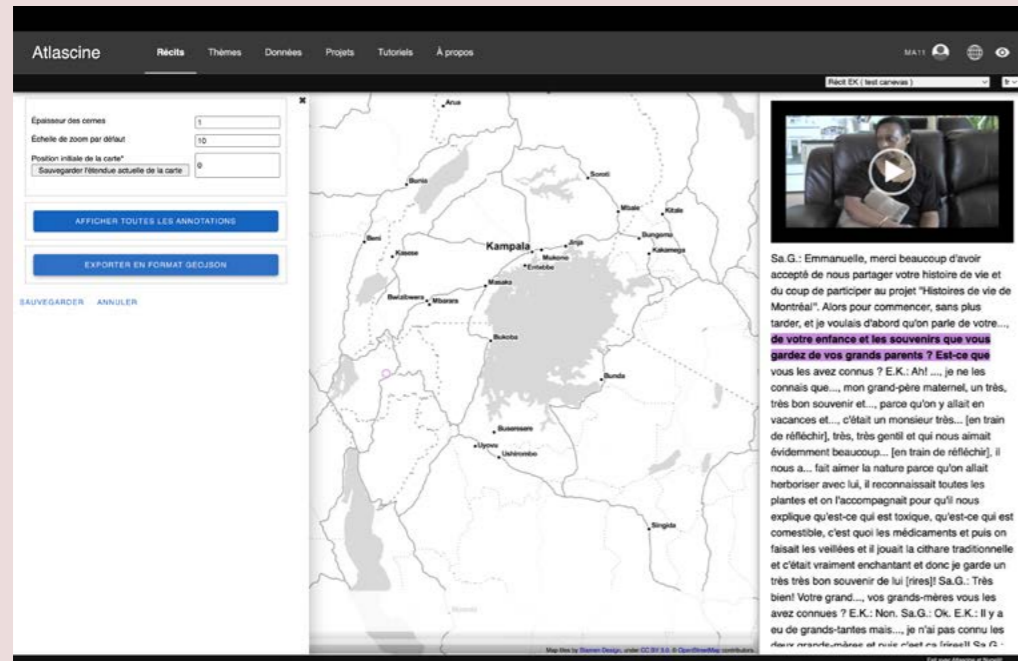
Atlascine Récits Thèmes Données Projets Tutoriels À propos

MA11

Récit EK ( test canevas ) fr

Épaisseur des cernes 1

Échelle de zoom par défaut 10

Position initiale de la carte* 0

Sauvegarder l'étendue actuelle de la carte

AFFICHER TOUTES LES ANNOTATIONS

EXPORTER EN FORMAT GEOJSON

SAUVEGARDER ANNULER

Arua

Bunia

Soroti

Mbale

Kitale

Beni

Kasese

Kampala

Jinja

Mukono

Entebbe

Bungoma

Kakamega

Bwizibwera

Mbarara

Masaka

Bukoba

Bunda

Busenaere

Uyovu

Ushirombo

Singida

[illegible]

Map tiles by Stamen Design, under CC BY 3.0. © OpenStreetMap contributors.

Sa.G.: Emmanuelle, merci beaucoup d'avoir accepté de nous partager votre histoire de vie et du coup de participer au projet "Histoires de vie de Montréal". Alors pour commencer, sans plus tarder, et je voulais d'abord qu'on parle de votre..., de votre enfance et les souvenirs que vous gardez de vos grands parents ? Est-ce que vous les avez connus ? E.K.: Ah! ..., je ne les connais que..., mon grand-père maternel, un très, très bon souvenir et..., parce qu'on y allait en vacances et..., c'était un monsieur très... [en train de réfléchir], très, très gentil et qui nous aimait évidemment beaucoup... [en train de réfléchir], il nous a... fait aimer la nature parce qu'on allait herboriser avec lui, il reconnaissait toutes les plantes et on l'accompagnait pour qu'il nous explique qu'est-ce qui est toxique, qu'est-ce qui est comestible, c'est quoi les médicaments et puis on faisait les veillées et il jouait la cithare traditionnelle et c'était vraiment enchantant et donc je garde un très très bon souvenir de lui [rires]! Sa.G.: Très bien! Votre grand..., vos grands-mères vous les avez connues ? E.K.: Non. Sa.G.: Ok. E.K.: Il y a eu de grands-tantes mais..., je n'ai pas connu les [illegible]

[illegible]